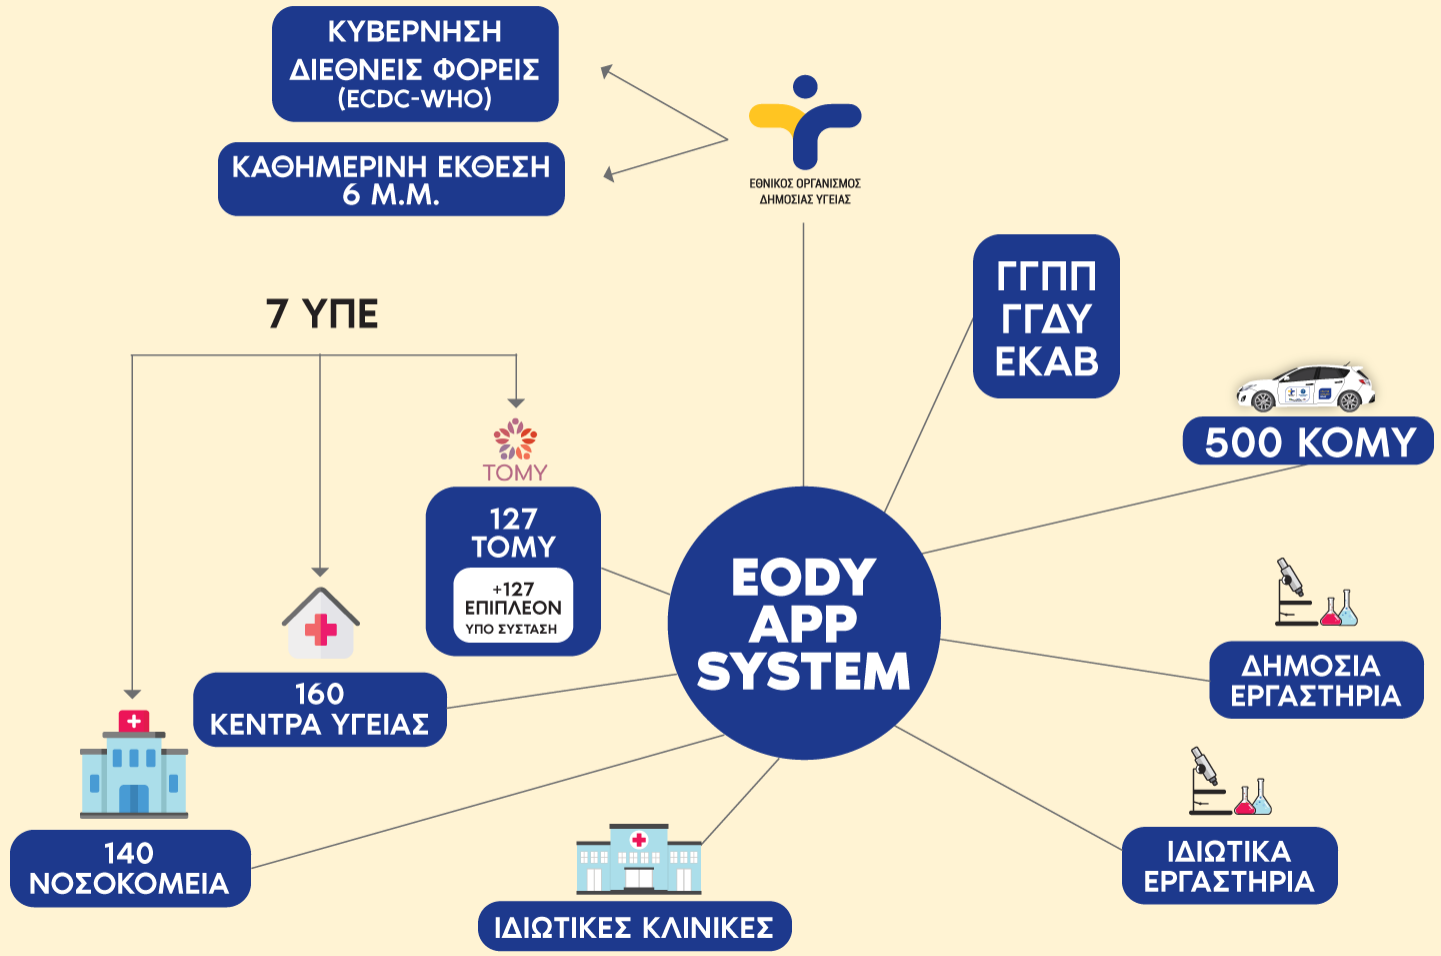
ΚΥΒΕΡΝΗΣΗ
ΔΙΕΘΝΕΙΣ ΦΟΡΕΙΣ
(ECDC-WHO)

ΚΑΘΗΜΕΡΙΝΗ ΕΚΘΕΣΗ
6 Μ.Μ.

ΕΘΝΙΚΟΣ ΟΡΓΑΝΙΣΜΟΣ
ΔΗΜΟΣΙΑΣ ΥΓΕΙΑΣ

7 ΥΠΕ

ΓΓΠΠ
ΓΓΔΥ
ΕΚΑΒ

500 ΚΟΜΥ

ΤΟΜΥ

127
ΤΟΜΥ

+127
ΕΠΙΠΛΕΟΝ
ΥΠΟ ΣΥΣΤΑΣΗ

EODY
APP
SYSTEM

ΔΗΜΟΣΙΑ
ΕΡΓΑΣΤΗΡΙΑ

160
ΚΕΝΤΡΑ ΥΓΕΙΑΣ

140
ΝΟΣΟΚΟΜΕΙΑ

ΙΔΙΩΤΙΚΑ
ΕΡΓΑΣΤΗΡΙΑ

ΙΔΙΩΤΙΚΕΣ ΚΛΙΝΙΚΕΣ